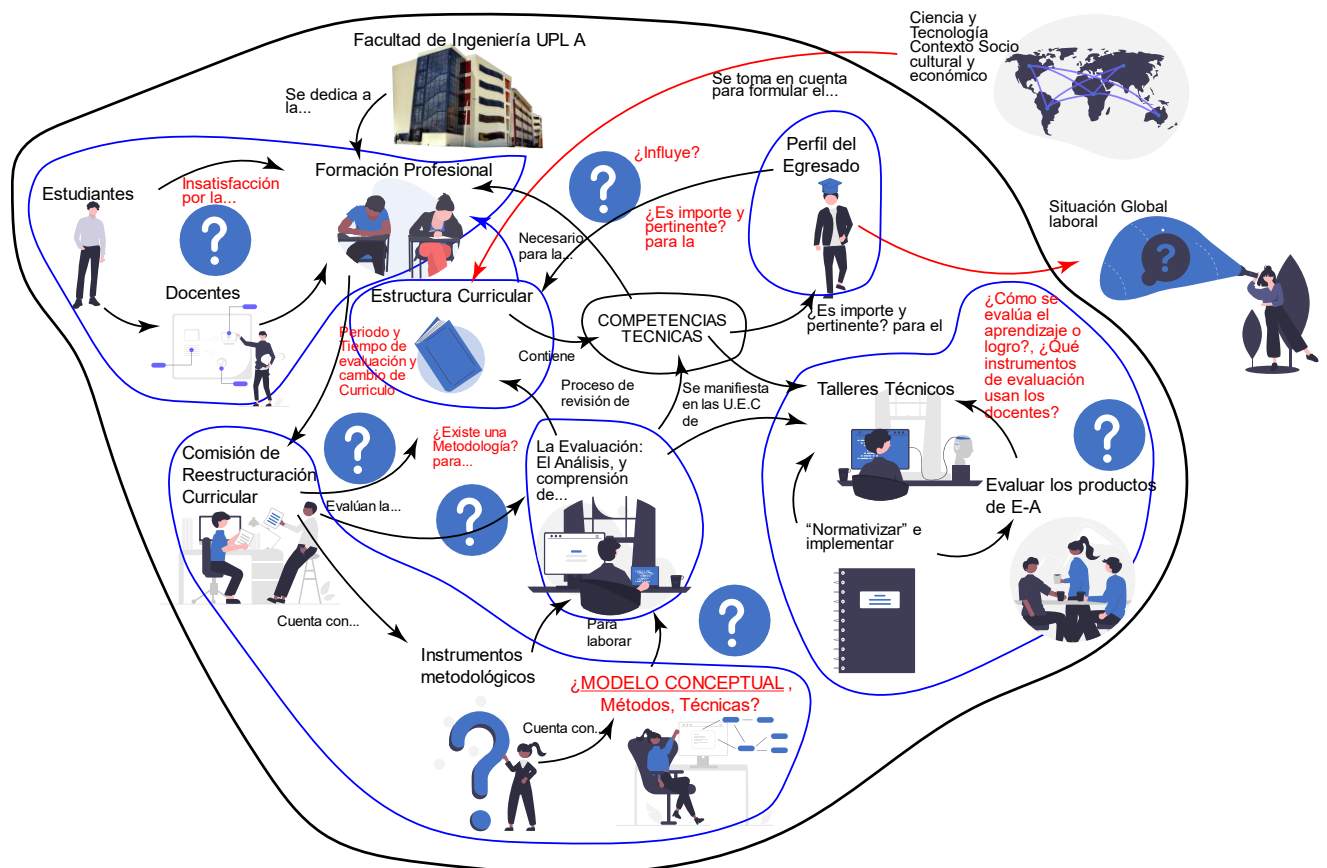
Facultad de Ingeniería UPL A

Ciencia y Tecnología Contexto Socio cultural y económico

Se dedica a la...

Se toma en cuenta para formular el...

Formación Profesional

¿Influye?

Perfil del Egresado

Estudiantes

Insatisfacción por la...

¿Es importe y pertinente? para la

Situación Global laboral

Necesario para la...

Docentes

Estructura Curricular

COMPETENCIAS TECNICAS

¿Es importe y pertinente? para el

¿Cómo se evalúa el aprendizaje o logro?, ¿Qué instrumentos de evaluación usan los docentes?

Periodo y Tiempo de evaluación y cambio de Curriculo

Contiene

Proceso de revisión de

Se manifiesta en las U.E.C de

Talleres Técnicos

¿Existe una Metodología? para...

Comisión de Reestructuración Curricular

La Evaluación: El Análisis, y comprensión de...

Evaluar los productos de E-A

Evalúan la...

"Normativizar" e implementar

Cuenta con...

Para laborar

Instrumentos metodológicos

¿MODELO CONCEPTUAL, Métodos, Técnicas?

Cuenta con...